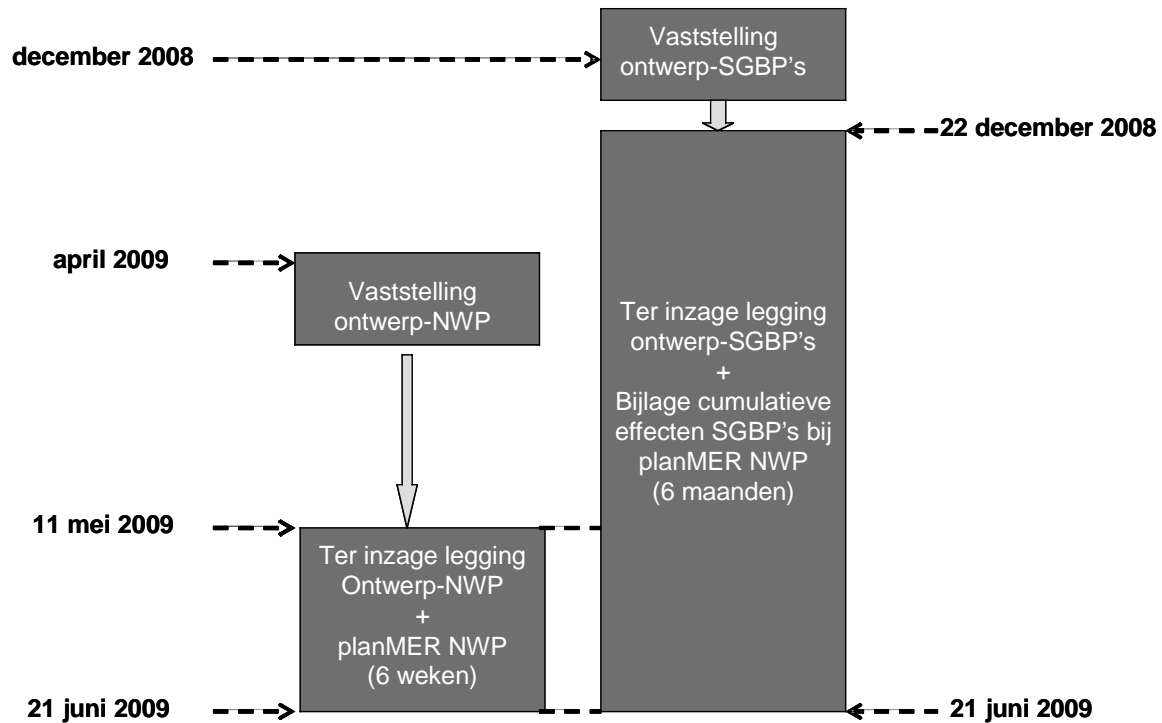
december 2008

Vaststelling ontwerp-SGBP's

22 december 2008

april 2009

Vaststelling ontwerp-NWP

Ter inzage legging ontwerp-SGBP's
+
Bijlage cumulatieve effecten SGBP's bij planMER NWP
(6 maanden)

11 mei 2009

Ter inzage legging Ontwerp-NWP
+
planMER NWP
(6 weken)

21 juni 2009

21 juni 2009